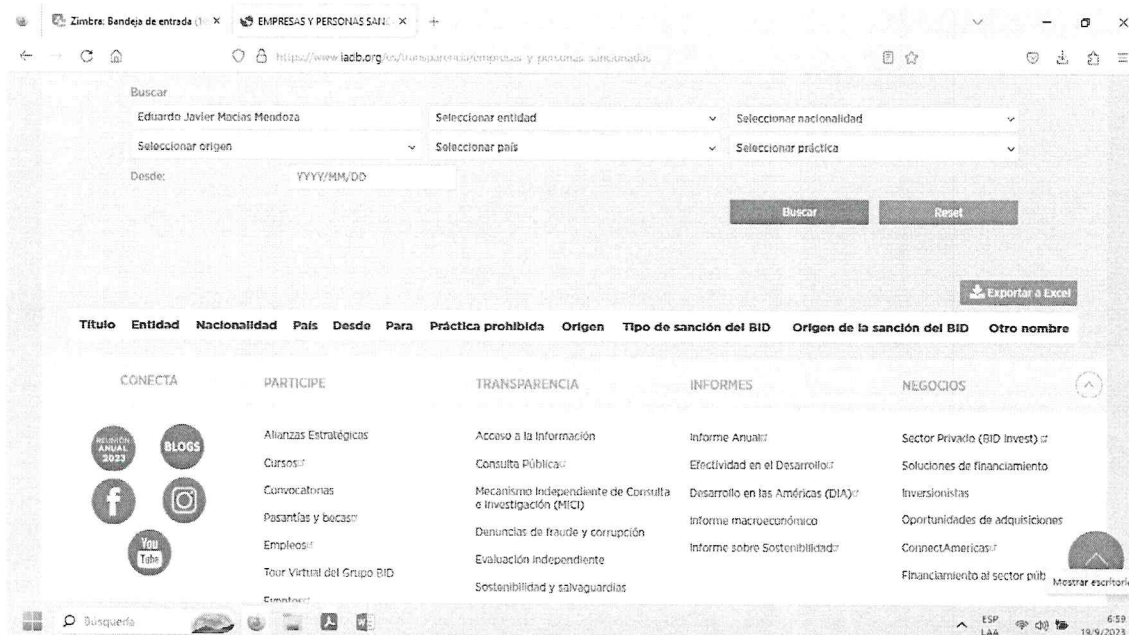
Zimbra: Bandeja de entrada (1 ×   EMPRESAS Y PERSONAS SANC ×   +

https://www.iadb.org/es/transparencia/empresas-y-personas-sancionadas

Buscar

Eduardo Javier Macias Mendoza | Seleccionar entidad | Seleccionar nacionalidad

Seleccionar origen | Seleccionar país | Seleccionar práctica

Desde: YYYY/MM/DD

Buscar   Reset

Exportar a Excel

Título Entidad Nacionalidad País Desde Para Práctica prohibida Origen Tipo de sanción del BID Origen de la sanción del BID Otro nombre

CONECTA

REUNIÓN ANUAL 2023
BLOGS
You Tube

PARTICIPE

Alianzas Estratégicas
Cursos
Convocatorias
Pasantías y becas
Empleos
Tour Virtual del Grupo BID
Eventos

TRANSPARENCIA

Acceso a la Información
Consulta Pública
Mecanismo Independiente de Consulta e Investigación (MICI)
Denuncias de fraude y corrupción
Evaluación independiente
Sostenibilidad y salvaguardias

INFORMES

Informe Anual
Efectividad en el Desarrollo
Desarrollo en las Américas (DIA)
Informe macroeconómico
Informe sobre Sostenibilidad

NEGOCIOS

Sector Privado (BID Invest)
Soluciones de financiamiento
Inversionistas
Oportunidades de adquisiciones
ConnectAmericas
Financiamiento al sector púb

Mostrar escritorio

Búsqueda

ESP LAA 6:59 19/9/2023